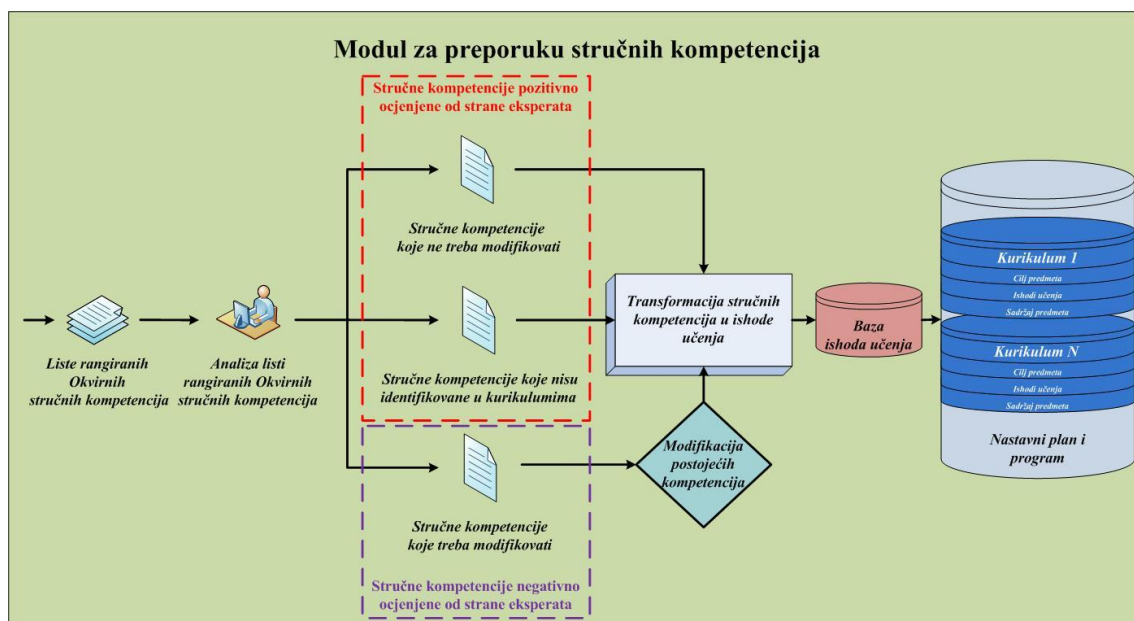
Modul za preporuku stručnih kompetencija

Stručne kompetencije pozitivno ocjenjene od strane eksperata

Stručne kompetencije koje ne treba modifikovati

Liste rangiranih Okvirnih stručnih kompetencija

Analiza listi rangiranih Okvirnih stručnih kompetencija

Transformacija stručnih kompetencija u ishode učenja

Baza ishoda učenja

Kurikulum 1
Cilj predmeta
Ishodi učenja
Sadržaj predmeta

Kurikulum N
Cilj predmeta
Ishodi učenja
Sadržaj predmeta

Nastavni plan i program

Stručne kompetencije koje nisu identifikovane u kurikulumima

Modifikacija postojećih kompetencija

Stručne kompetencije koje treba modifikovati

Stručne kompetencije negativno ocjenjene od strane eksperata